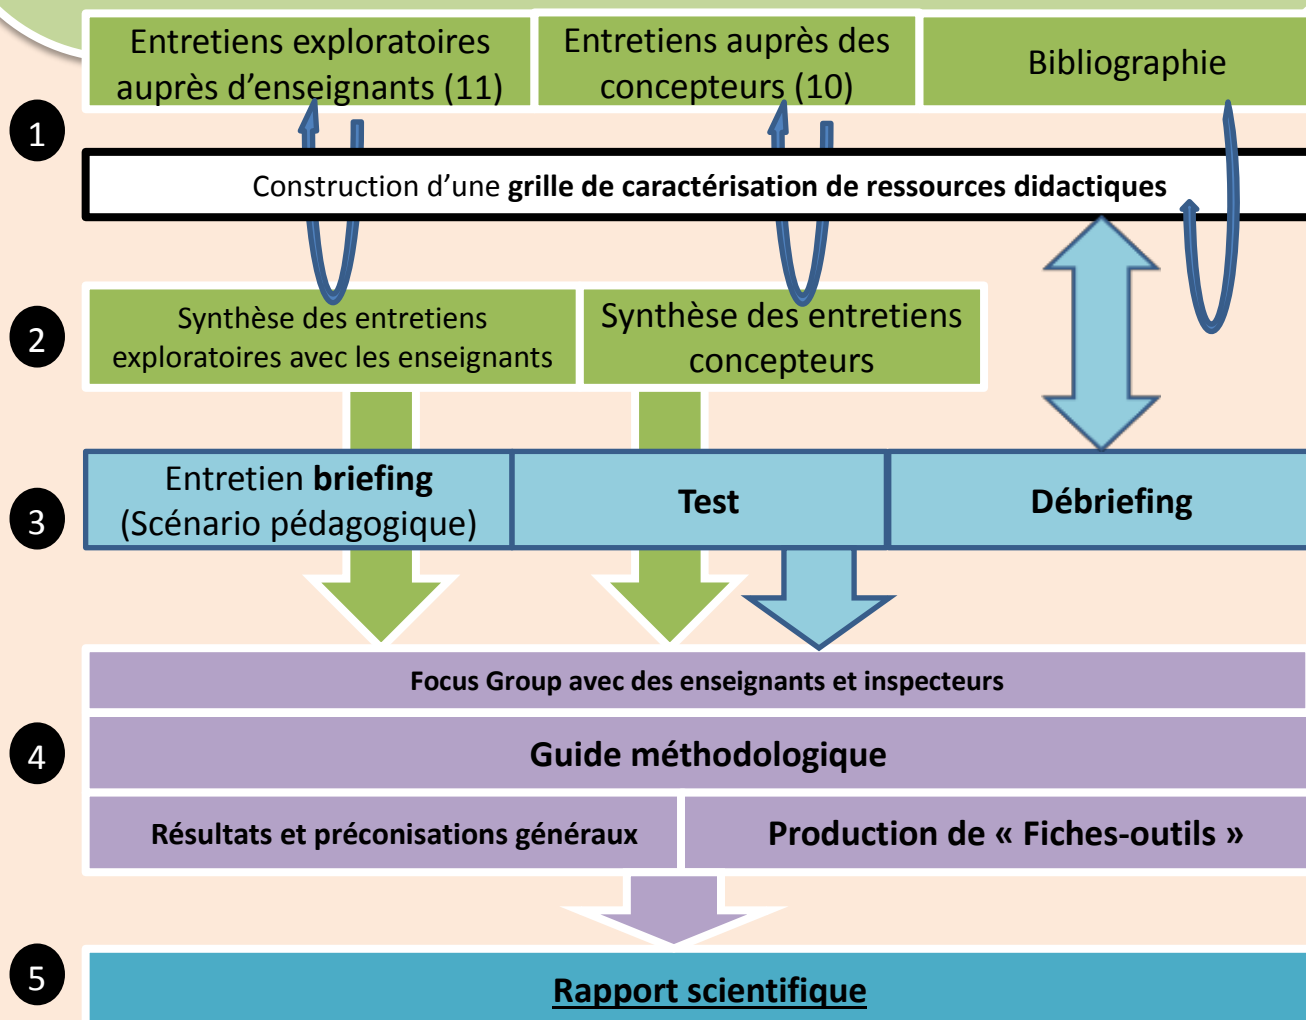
Entretiens exploratoires auprès d'enseignants (11)

Entretiens auprès des concepteurs (10)

Bibliographie

1

Construction d'une **grille de caractérisation de ressources didactiques**

2

Synthèse des entretiens exploratoires avec les enseignants

Synthèse des entretiens concepteurs

3

Entretien **briefing** (Scénario pédagogique)

**Test**

**Débriefing**

4

**Focus Group avec des enseignants et inspecteurs**

**Guide méthodologique**

**Résultats et préconisations généraux**

**Production de « Fiches-outils »**

5

**Rapport scientifique**